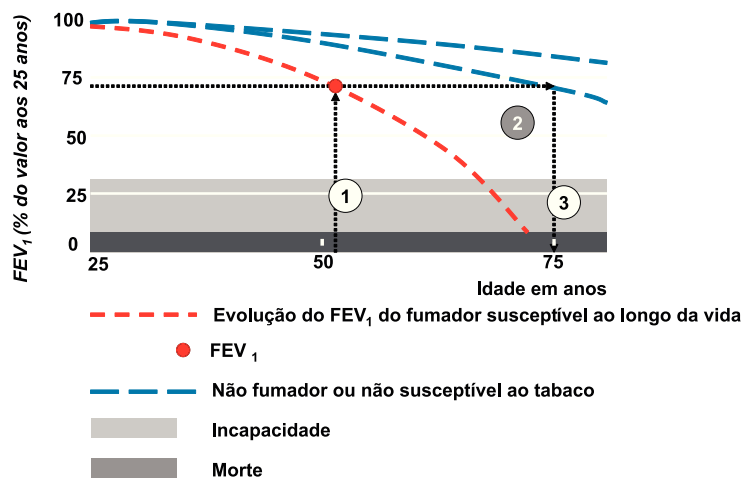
$FEV_1$ (% do valor aos 25 anos)

100

75

50

25

0

25

50

75

1

2

3

Idade em anos

Evolução do $FEV_1$ do fumador susceptível ao longo da vida

$FEV_1$

Não fumador ou não susceptível ao tabaco

Incapacidade

Morte